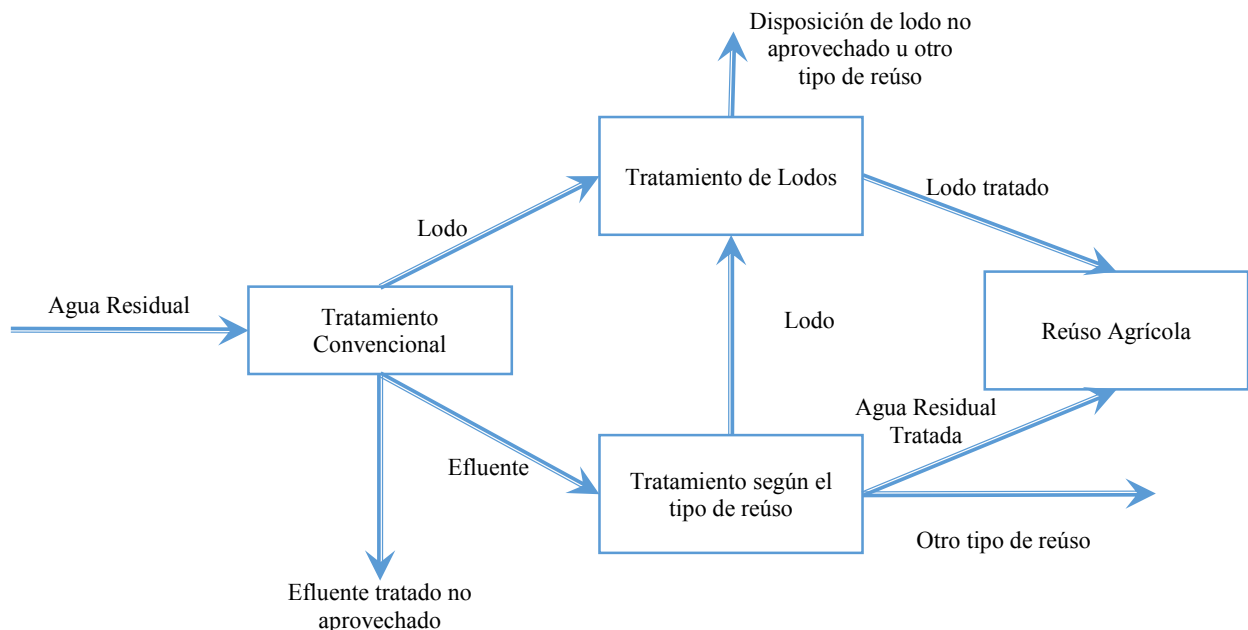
Disposición de lodo no aprovechado u otro tipo de reúso

Tratamiento de Lodos

Lodo tratado

Lodo

Agua Residual

Tratamiento Convencional

Lodo

Reúso Agrícola

Agua Residual Tratada

Efluente

Tratamiento según el tipo de reúso

Otro tipo de reúso

Efluente tratado no aprovechado